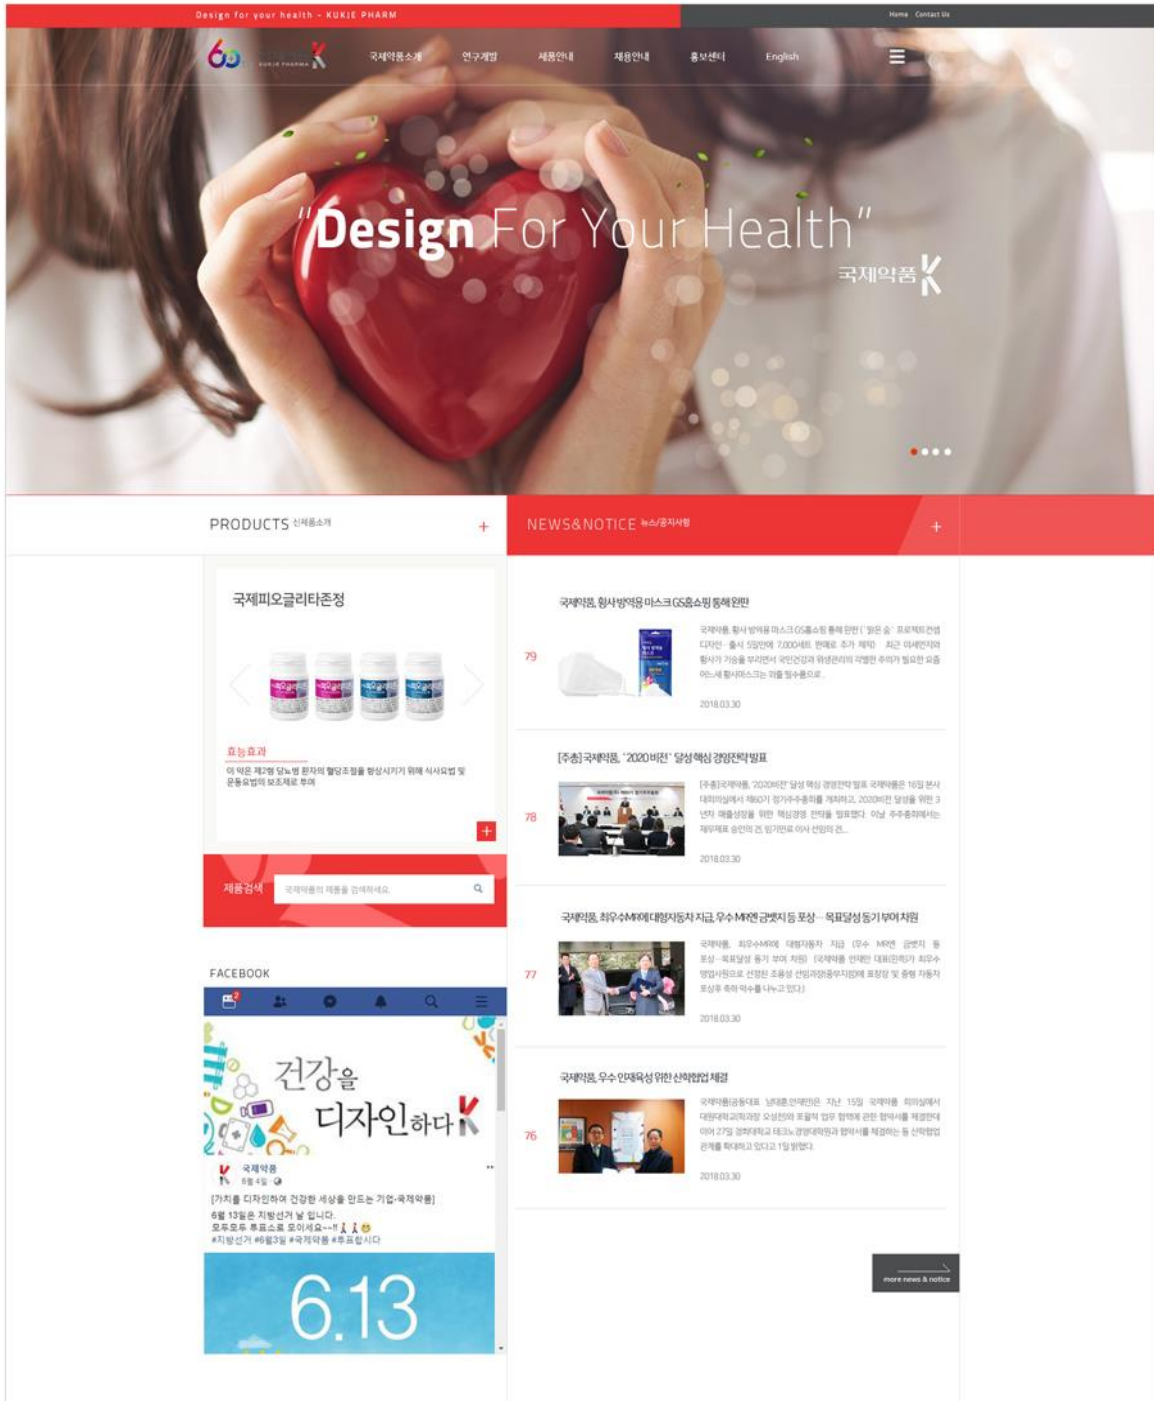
Design for your health - KUKJE PHARM

Home Contact Us

KUKJE PHARMA

국제약품소개 연구개발 제품안내 채용안내 홍보센터 English

"Design For Your Health"
국제약품

PRODUCTS 신제품소개 +

NEWS&NOTICE 뉴스/공지사항 +

국제피오글리타존정

효능효과
이 약은 제2형 당뇨병 환자의 혈당조절을 향상시키기 위해 식사요법 및 운동요법의 보조제로 투여

+

제품검색 국제약품의 제품을 검색하세요.

FACEBOOK

건강을 디자인하다

국제약품
6월 4일

[가치를 디자인하여 건강한 세상을 만드는 기업-국제약품]
6월 13일은 지방선거 날 입니다.
모두모두 투표소로 모이세요~!!
#지방선거 #6월3일 #국제약품 #투표합시다

6.13

79
국제약품, 황사방역용 마스크 GS홈쇼핑 통해 완판
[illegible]
2018.03.30

78
[주총] 국제약품, '2020비전' 달성 핵심 경영전략 발표
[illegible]
2018.03.30

77
국제약품, 최우수MR에 대형자동차 지급, 우수 MR엔 금뱃지 등 포상… 목표달성 동기 부여 차원
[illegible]
2018.03.30

76
국제약품, 우수 인재육성 위한 산학협업 체결
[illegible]
2018.03.30

more news & notice